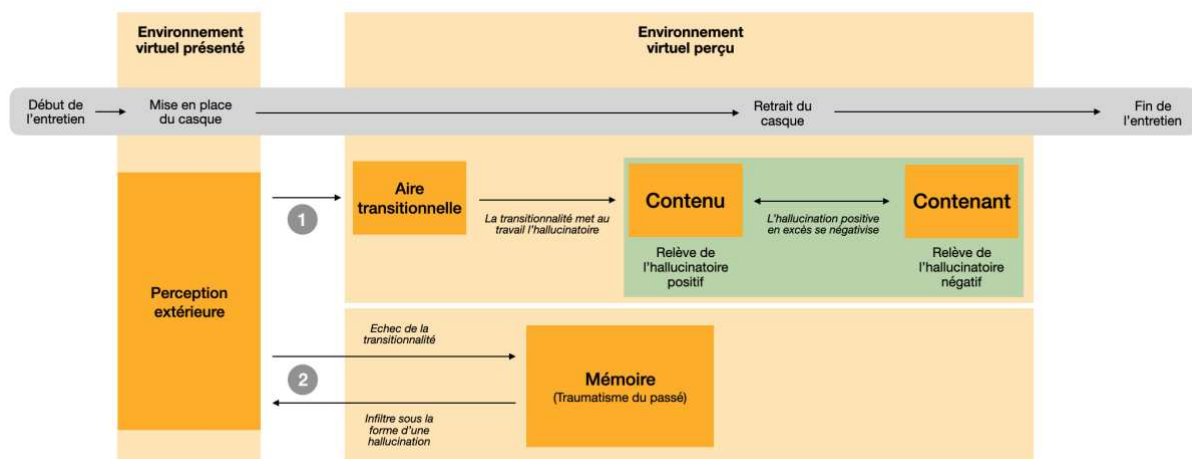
Environnement virtuel présenté

Environnement virtuel perçu

Début de l'entretien

Mise en place du casque

Retrait du casque

Fin de l'entretien

Perception extérieure

1

Aire transitionnelle

La transitionnalité met au travail l'hallucinatoire

Contenu

L'hallucination positive en excès se négativise

Contenant

Relève de l'hallucinatoire positif

Relève de l'hallucinatoire négatif

Echec de la transitionnalité

2

Mémoire
(Traumatisme du passé)

Infiltre sous la forme d'une hallucination